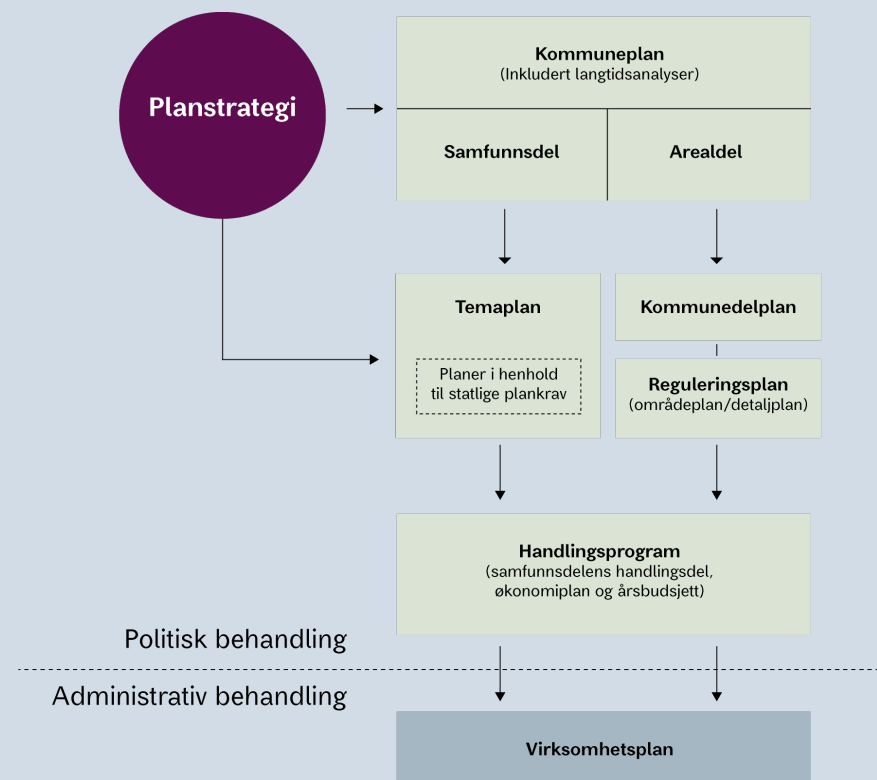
Planstrategi

Kommuneplan
(Inkludert langtidsanalyser)

Samfunnsdel

Arealdel

Temaplan

Planer i henhold til statlige plankrav

Kommunedelplan

Reguleringsplan
(områdeplan/detaljplan)

Handlingsprogram
(samfunnsdelens handlingsdel, økonomiplan og årsbudsjett)

Politisk behandling

Administrativ behandling

Virksomhetsplan